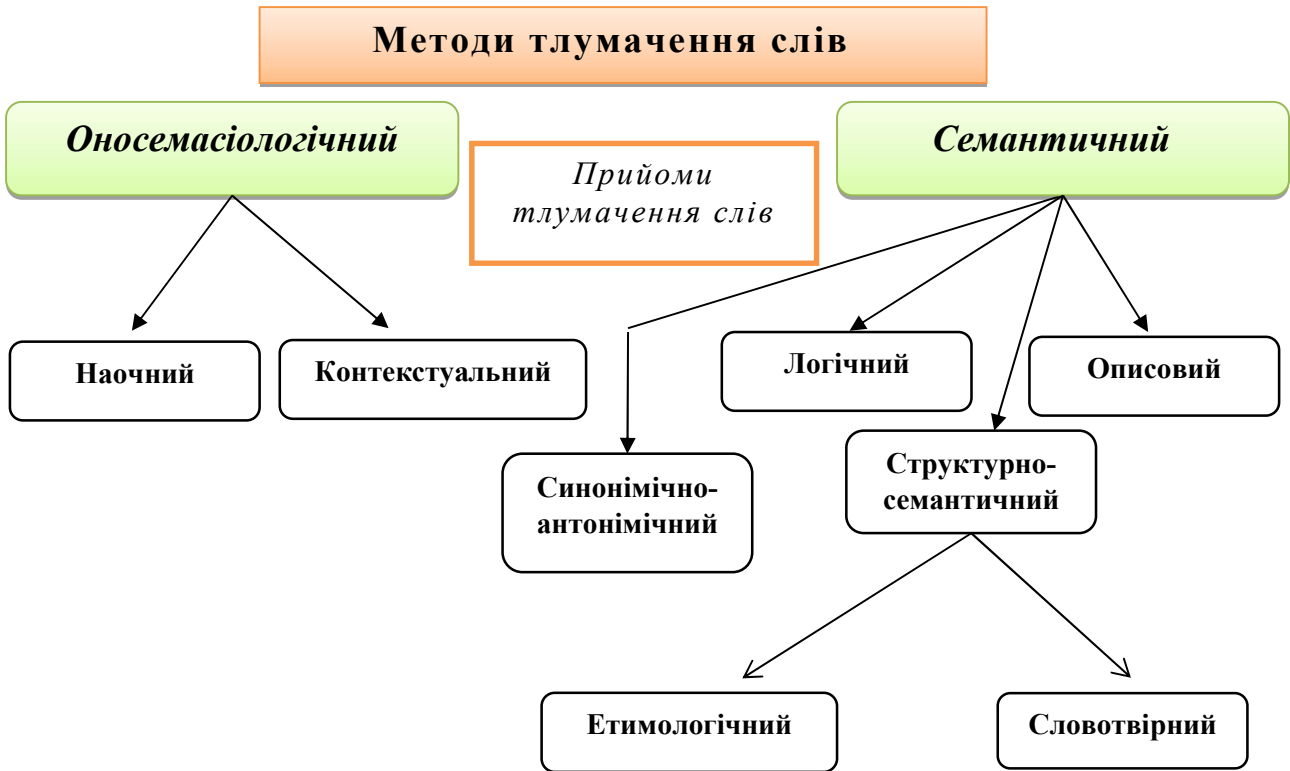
Методи тлумачення слів

Оносемасіологічний

Прийоми тлумачення слів

Семантичний

Наочний

Контекстуальний

Логічний

Описовий

Синонімічно-антонімічний

Структурно-семантичний

Етимологічний

Словотвірний